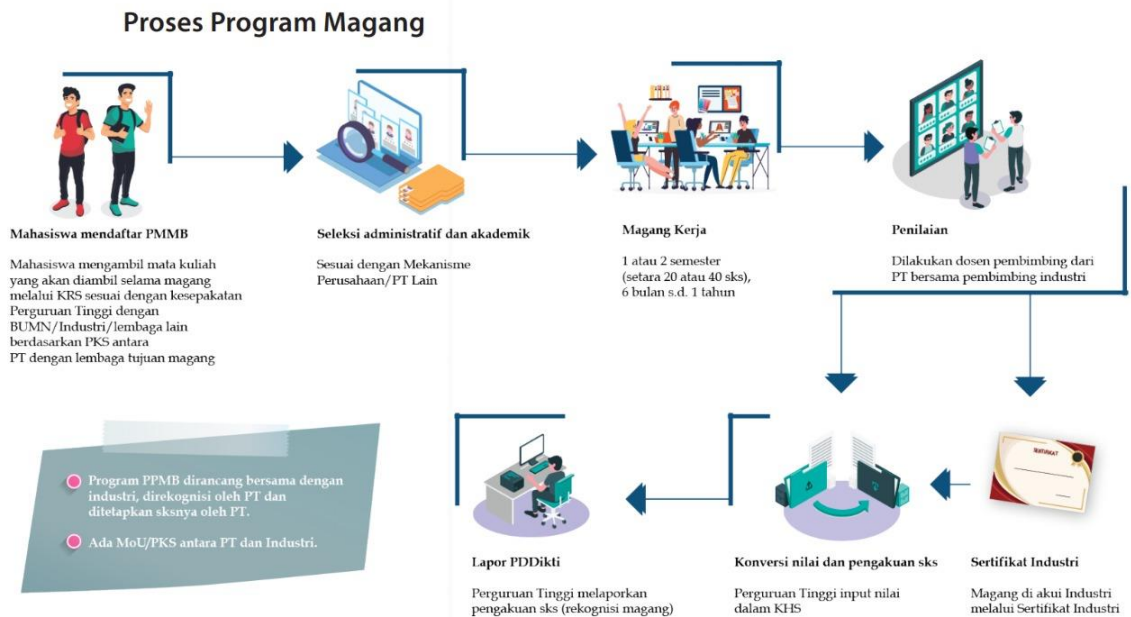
Proses Program Magang

Mahasiswa mendaftar PMMB

Mahasiswa mengambil mata kuliah yang akan diambil selama magang melalui KRS sesuai dengan kesepakatan Perguruan Tinggi dengan BUMN/Industri/lembaga lain berdasarkan PKS antara PT dengan lembaga tujuan magang

Seleksi administratif dan akademik

Sesuai dengan Mekanisme Perusahaan/PT Lain

Magang Kerja

1 atau 2 semester (setara 20 atau 40 sks), 6 bulan s.d. 1 tahun

Penilaian

Dilakukan dosen pembimbing dari PT bersama pembimbing industri

Program PPMB dirancang bersama dengan industri, direkognisi oleh PT dan ditetapkan sksnya oleh PT.

Ada MoU/PKS antara PT dan Industri.

Lapor PDDikti

Perguruan Tinggi melaporkan pengakuan sks (rekognisi magang)

Konversi nilai dan pengakuan sks

Perguruan Tinggi input nilai dalam KHS

SERTIFIKAT

Sertifikat Industri

Magang di akui Industri melalui Sertifikat Industri